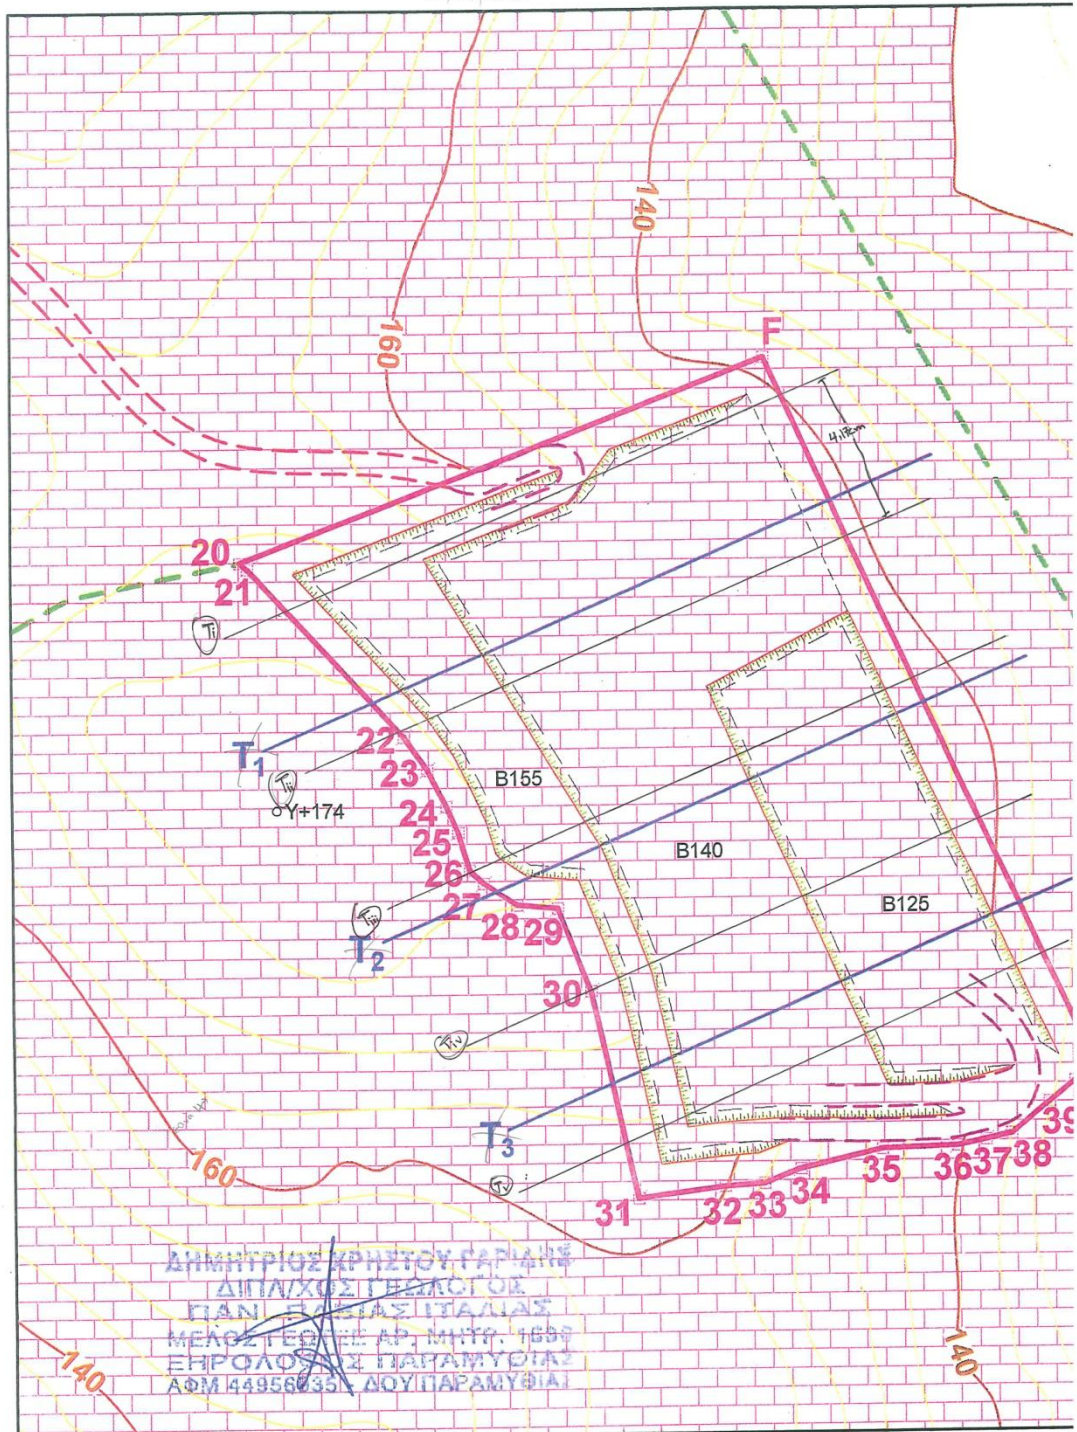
140

160

F

4,17m

20
21

Ti

T1

22
23

Tii

Y+174

B155

24
25
26
27
28
29

B140

Tiii

T2

B125

30

Tiv

T3

Tv

160

31

32
33
34
35
36
37
38
39

ΔΗΜΗΤΡΙΟΣ ΧΡΗΣΤΟΥ ΓΑΡΙΦΗΣ
ΔΙΠΛ/ΧΟΣ ΓΕΩΛΟΓΟΣ
ΠΑΝ. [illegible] ΙΤΑΛΙΑΣ
ΜΕΛΟΣ ΓΕΩΤΕΕ ΑΡ. ΜΗΤΡ. 1696
ΞΗΡΟΛΟΦΟΣ ΠΑΡΑΜΥΘΙΑΣ
ΑΦΜ 44956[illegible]35 - ΔΟΥ ΠΑΡΑΜΥΘΙΑΣ

140

140